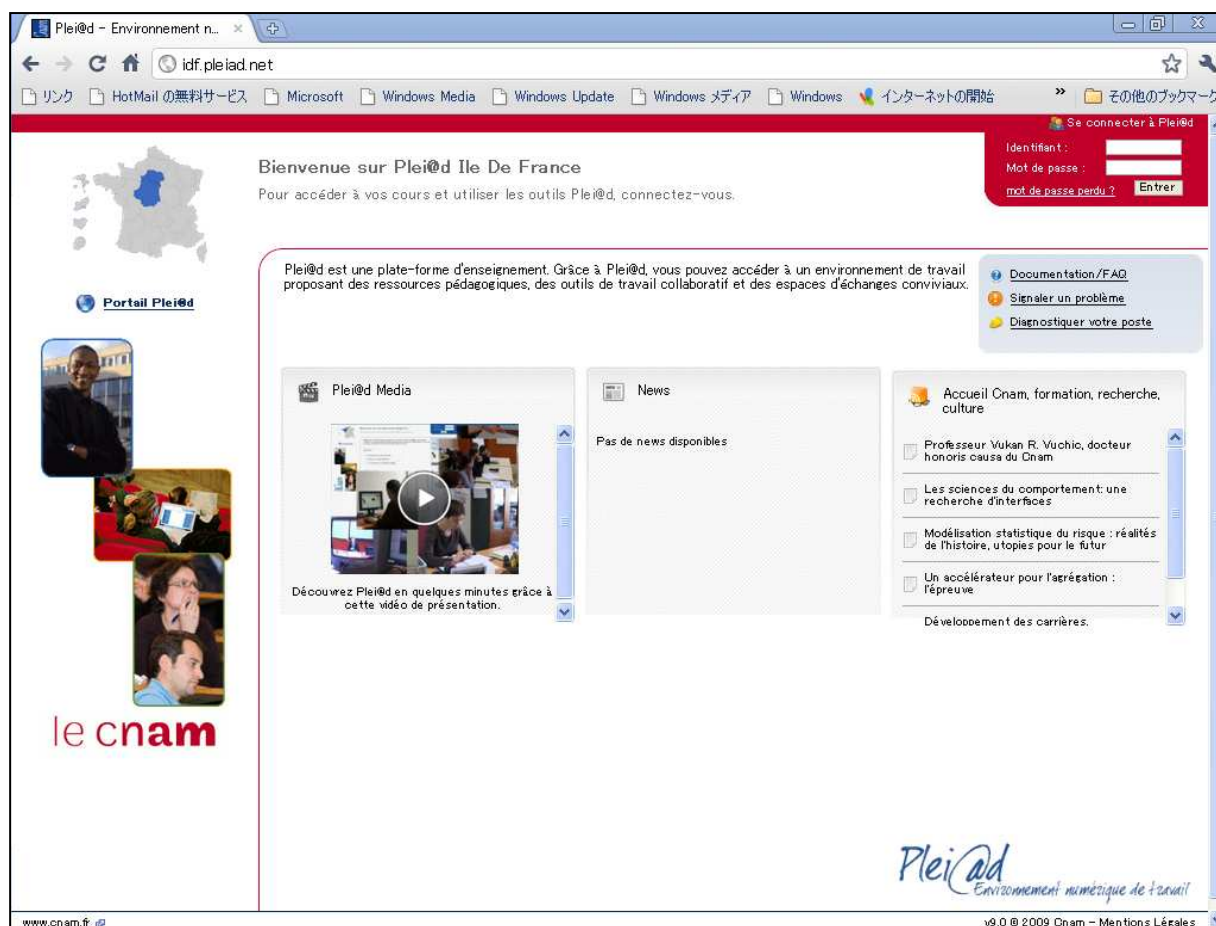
Plei@d - Environnement n... ×

idf.pleiad.net

リンク HotMail の無料サービス Microsoft Windows Media Windows Update Windows メディア Windows インターネットの開始 » その他のブックマーク

Se connecter à Plei@d
Identifiant :
Mot de passe :
mot de passe perdu ? Entrer

Bienvenue sur Plei@d Ile De France
Pour accéder à vos cours et utiliser les outils Plei@d, connectez-vous.

Portail Plei@d

Plei@d est une plate-forme d'enseignement. Grâce à Plei@d, vous pouvez accéder à un environnement de travail proposant des ressources pédagogiques, des outils de travail collaboratif et des espaces d'échanges conviviaux.

Documentation/FAQ
Signaler un problème
Diagnostiquer votre poste

Plei@d Media

Découvrez Plei@d en quelques minutes grâce à cette vidéo de présentation.

News

Pas de news disponibles

Accueil Cnam, formation, recherche, culture

Professeur Vukan R. Vuchic, docteur honoris causa du Cnam

Les sciences du comportement: une recherche d'interfaces

Modélisation statistique du risque : réalités de l'histoire, utopies pour le futur

Un accélérateur pour l'agrégation : l'épreuve

Développement des carrières.

le cnam

Plei@d Environnement numérique de travail

www.cnam.fr

v9.0 © 2009 Cnam - Mentions Légales